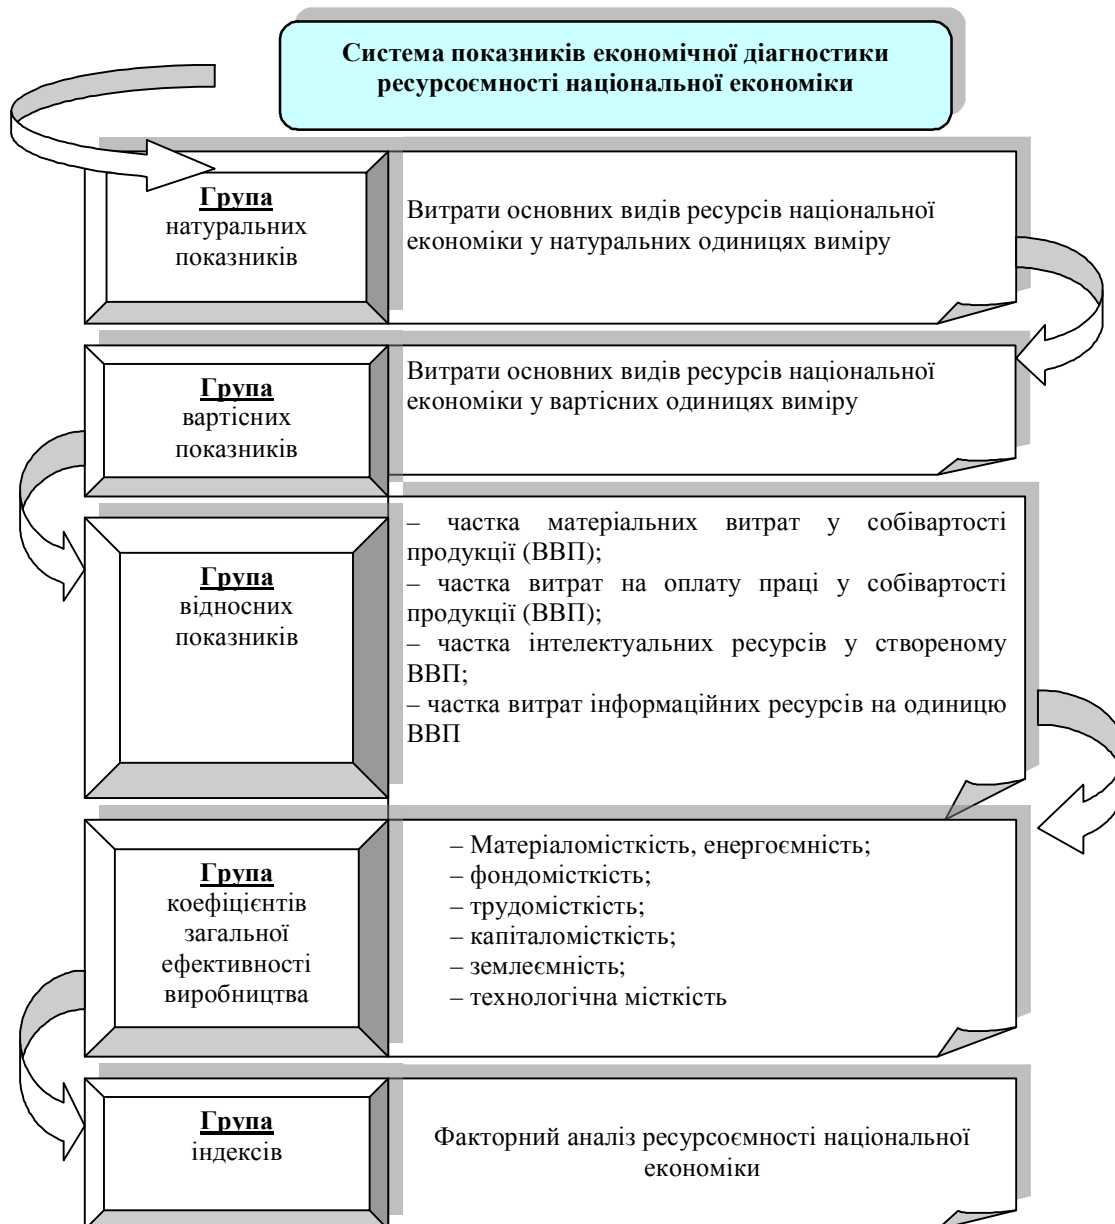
Система показників економічної діагностики ресурсоємності національної економіки

Група
натуральних показників

Витрати основних видів ресурсів національної економіки у натуральних одиницях виміру

Група
вартісних показників

Витрати основних видів ресурсів національної економіки у вартісних одиницях виміру

Група
відносних показників

– частка матеріальних витрат у собівартості продукції (ВВП);
– частка витрат на оплату праці у собівартості продукції (ВВП);
– частка інтелектуальних ресурсів у створеному ВВП;
– частка витрат інформаційних ресурсів на одиницю ВВП

Група
коефіцієнтів загальної ефективності виробництва

– Матеріаломісткість, енергоємність;
– фондомісткість;
– трудомісткість;
– капіталомісткість;
– землеємність;
– технологічна місткість

Група
індексів

Факторний аналіз ресурсоємності національної економіки